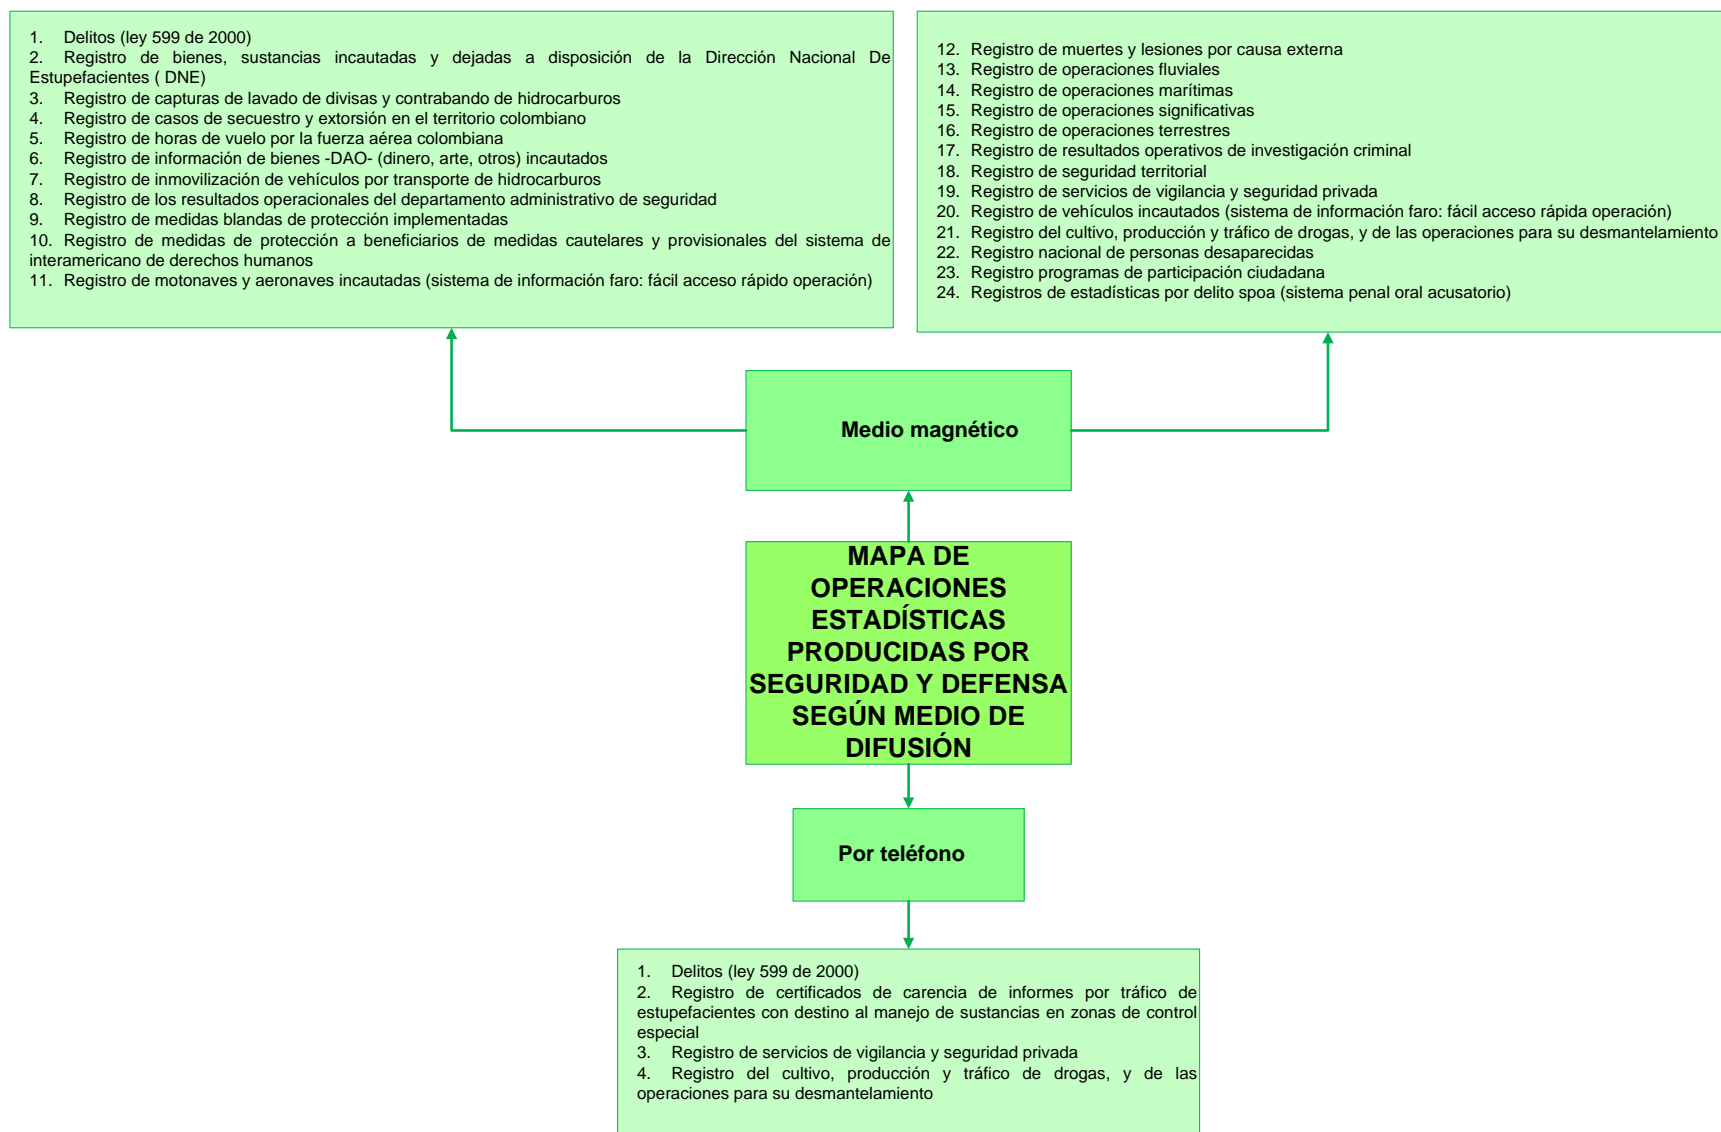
1. Delitos (ley 599 de 2000)
2. Registro de bienes, sustancias incautadas y dejadas a disposición de la Dirección Nacional De Estupefacientes ( DNE)
3. Registro de capturas de lavado de divisas y contrabando de hidrocarburos
4. Registro de casos de secuestro y extorsión en el territorio colombiano
5. Registro de horas de vuelo por la fuerza aérea colombiana
6. Registro de información de bienes -DAO- (dinero, arte, otros) incautados
7. Registro de inmovilización de vehículos por transporte de hidrocarburos
8. Registro de los resultados operacionales del departamento administrativo de seguridad
9. Registro de medidas blandas de protección implementadas
10. Registro de medidas de protección a beneficiarios de medidas cautelares y provisionales del sistema de interamericano de derechos humanos
11. Registro de motonaves y aeronaves incautadas (sistema de información faro: fácil acceso rápido operación)

12. Registro de muertes y lesiones por causa externa
13. Registro de operaciones fluviales
14. Registro de operaciones marítimas
15. Registro de operaciones significativas
16. Registro de operaciones terrestres
17. Registro de resultados operativos de investigación criminal
18. Registro de seguridad territorial
19. Registro de servicios de vigilancia y seguridad privada
20. Registro de vehículos incautados (sistema de información faro: fácil acceso rápida operación)
21. Registro del cultivo, producción y tráfico de drogas, y de las operaciones para su desmantelamiento
22. Registro nacional de personas desaparecidas
23. Registro programas de participación ciudadana
24. Registros de estadísticas por delito spoa (sistema penal oral acusatorio)

Medio magnético

MAPA DE OPERACIONES ESTADÍSTICAS PRODUCIDAS POR SEGURIDAD Y DEFENSA SEGÚN MEDIO DE DIFUSIÓN

Por teléfono

1. Delitos (ley 599 de 2000)
2. Registro de certificados de carencia de informes por tráfico de estupefacientes con destino al manejo de sustancias en zonas de control especial
3. Registro de servicios de vigilancia y seguridad privada
4. Registro del cultivo, producción y tráfico de drogas, y de las operaciones para su desmantelamiento